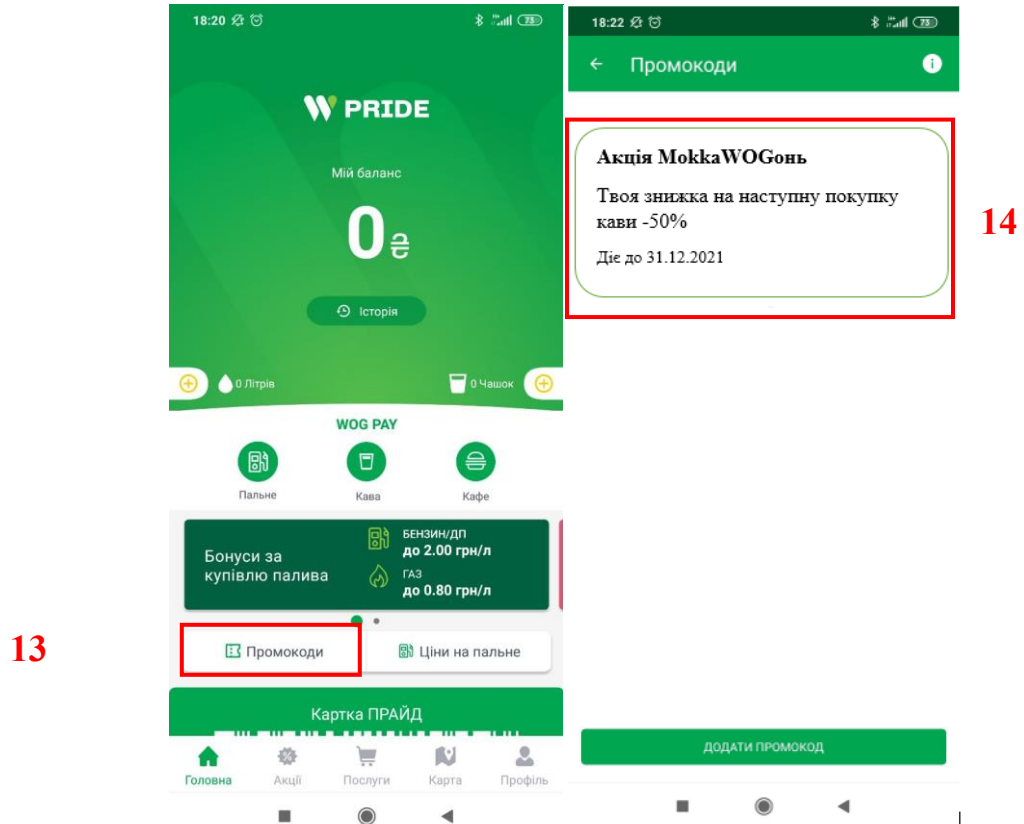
18:20

PRIDE

Мій баланс

0₴

Історія

0 Літрів

0 Чашок

WOG PAY

Пальне

Кава

Кафе

Бонуси за купівлю палива

БЕНЗИН/ДП
до 2.00 грн/л

ГАЗ
до 0.80 грн/л

13

Промокоди

Ціни на пальне

Картка ПРАЙД

Головна

Акції

Послуги

Карта

Профіль

18:22

Промокоди

Акція MokkaWOGонь

Твоя знижка на наступну покупку кави -50%

Діє до 31.12.2021

14

ДОДАТИ ПРОМОКОД